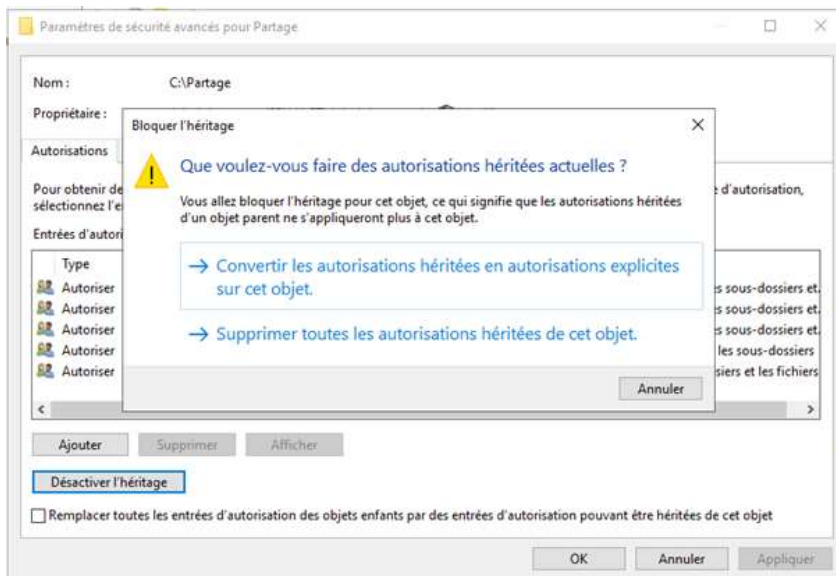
Paramètres de sécurité avancés pour Partage

Nom : C:\Partage

Propriétaire :

Autorisations

Pour obtenir de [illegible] d'autorisation, sélectionnez l'e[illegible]

Entrées d'autori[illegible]

| Type | |
|---|---|
| Autoriser | s sous-dossiers et |
| Autoriser | s sous-dossiers et |
| Autoriser | s sous-dossiers et |
| Autoriser | les sous-dossiers |
| Autoriser | siers et les fichiers |

Bloquer l'héritage

Que voulez-vous faire des autorisations héritées actuelles ?

Vous allez bloquer l'héritage pour cet objet, ce qui signifie que les autorisations héritées d'un objet parent ne s'appliqueront plus à cet objet.

→ Convertir les autorisations héritées en autorisations explicites sur cet objet.

→ Supprimer toutes les autorisations héritées de cet objet.

Annuler

Ajouter Supprimer Afficher

Désactiver l'héritage

Remplacer toutes les entrées d'autorisation des objets enfants par des entrées d'autorisation pouvant être héritées de cet objet

OK Annuler Appliquer